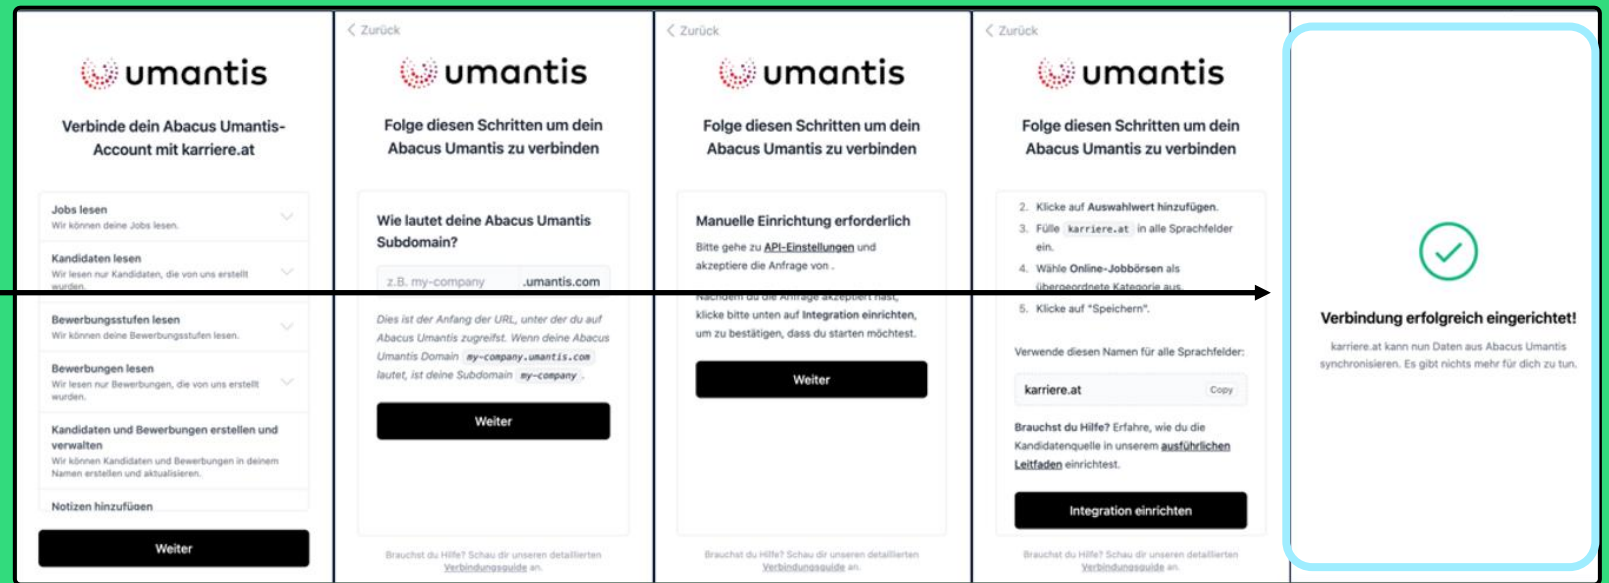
umantis

Verbinde dein Abacus Umantis-Account mit karriere.at

Jobs lesen
Wir können deine Jobs lesen.

Kandidaten lesen
Wir lesen nur Kandidaten, die von uns erstellt wurden.

Bewerbungsstufen lesen
Wir können deine Bewerbungsstufen lesen.

Bewerbungen lesen
Wir lesen nur Bewerbungen, die von uns erstellt wurden.

Kandidaten und Bewerbungen erstellen und verwalten
Wir können Kandidaten und Bewerbungen in deinem Namen erstellen und aktualisieren.

Notizen hinzufügen

Weiter

< Zurück

umantis

Folge diesen Schritten um dein Abacus Umantis zu verbinden

Wie lautet deine Abacus Umantis Subdomain?

z.B. my-company .umantis.com

Dies ist der Anfang der URL, unter der du auf Abacus Umantis zugreifst. Wenn deine Abacus Umantis Domain my-company.umantis.com lautet, ist deine Subdomain my-company.

Weiter

Brauchst du Hilfe? Schau dir unseren detaillierten Verbindungsguide an.

< Zurück

umantis

Folge diesen Schritten um dein Abacus Umantis zu verbinden

Manuelle Einrichtung erforderlich

Bitte gehe zu API-Einstellungen und akzeptiere die Anfrage von .

Nachdem du die Anfrage akzeptiert hast, klicke bitte unten auf Integration einrichten, um zu bestätigen, dass du starten möchtest.

Weiter

Brauchst du Hilfe? Schau dir unseren detaillierten Verbindungsguide an.

< Zurück

umantis

Folge diesen Schritten um dein Abacus Umantis zu verbinden

2. Klicke auf Auswahlwert hinzufügen.
3. Fülle karriere.at in alle Sprachfelder ein.
4. Wähle Online-Jobbörsen als übergeordnete Kategorie aus.
5. Klicke auf "Speichern".

Verwende diesen Namen für alle Sprachfelder:

karriere.at Copy

Brauchst du Hilfe? Erfahre, wie du die Kandidatenquelle in unserem ausführlichen Leitfaden einrichtest.

Integration einrichten

Brauchst du Hilfe? Schau dir unseren detaillierten Verbindungsguide an.

Verbindung erfolgreich eingerichtet!

karriere.at kann nun Daten aus Abacus Umantis synchronisieren. Es gibt nichts mehr für dich zu tun.